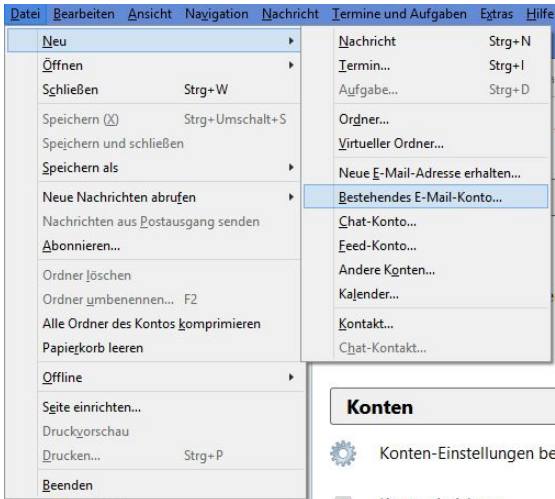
Datei Bearbeiten Ansicht Navigation Nachricht Termine und Aufgaben Extras Hilfe

Neu
Öffnen
Schließen Strg+W
Speichern (X) Strg+Umschalt+S
Speichern und schließen
Speichern als
Neue Nachrichten abrufen
Nachrichten aus Postausgang senden
Abonnieren...
Ordner löschen
Ordner umbenennen... F2
Alle Ordner des Kontos komprimieren
Papierkorb leeren
Offline
Seite einrichten...
Druckvorschau
Drucken... Strg+P
Beenden

Nachricht Strg+N
Termin... Strg+I
Aufgabe... Strg+D
Ordner...
Virtueller Ordner...
Neue E-Mail-Adresse erhalten...
Bestehendes E-Mail-Konto...
Chat-Konto...
Feed-Konto...
Andere Konten...
Kalender...
Kontakt...
Chat-Kontakt...

Konten
Konten-Einstellungen be